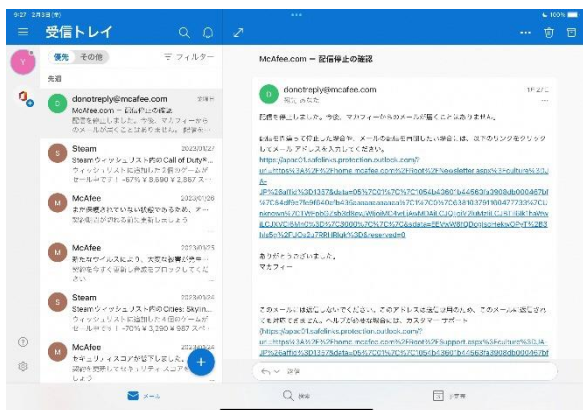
9:27 2月3日(木)
100%

受信トレイ

優先 その他
フィルター

先週

donotreply@mcafee.com
McAfee.com ー 配信停止の確認
配信を停止しました。今後、マカフィーからのメールが届くことはありません。

Steam 2023/01/27
Steamウィッシュリスト内のCall of Duty®...
ウィッシュリストに追加した1個のゲームがセール中です！ -67% ¥ 8,890 ¥ 2,867 スペ...

McAfee 2023/01/26
お使いのデバイスを保護するため、すべてのお使いのデバイスが保護されていません

McAfee 2023/01/25
新たなウイルスにより、大変な被害が発生し...
現時点で保護を今すぐ更新し脅威をブロックしてください

Steam 2023/01/25
Steamウィッシュリスト内のOrdes: Skyin...
ウィッシュリストに追加した1個のゲームがセール中です！ -70% ¥ 3,290 ¥ 987 スペ...

McAfee 2023/01/23
セキュリティスコアが低下しました。

McAfee.com ー 配信停止の確認

donotreply@mcafee.com
宛先: あなた

配信を停止しました。今後、マカフィーからのメールが届くことはありません。

お誤りにより停止した場合や、メールの配信を再開したい場合には、以下のリンクをクリックしてメールアドレスを入力してください。
https://apac01.safelinks.protection.outlook.com/?url=https%3A%2F%2Fhome.mcafee.com%2Froot%2Fnewsletter.aspx%3Fculture%3DJA-JP%26affid%3D1375&data=05%7C01%7C%7C054b4360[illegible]

ありがとうございました。
マカフィー

このメールには返信しないでください。このアドレスは送信専用のため、このメールへの返信できません。ヘルプが必要な場合は、カスタマーサポート
(https://apac01.safelinks.protection.outlook.com/?url=https%3A%2F%2Fhome.mcafee.com%2Froot%2Fsupport.aspx%3Fculture%3DJA-JP%26affid%3D1375&data=05%7C01%7C%7C054b4360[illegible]

返信

メール
検索
予定表